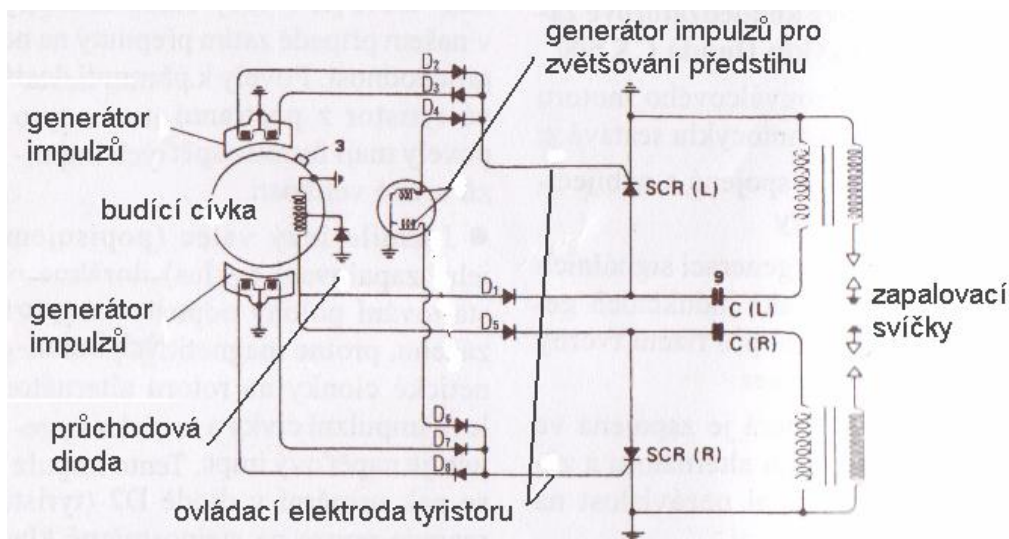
generátor impulzů pro zvětšování předstihu

generátor impulzů

budící cívka

generátor impulzů

průchodová dioda

ovládací elektroda tyristoru

zapalovací svíčky

$D_2$
$D_3$
$D_4$
3
SCR (L)
$D_1$
$D_5$
9
C (L)
C (R)
$D_6$
$D_7$
$D_8$
SCR (R)